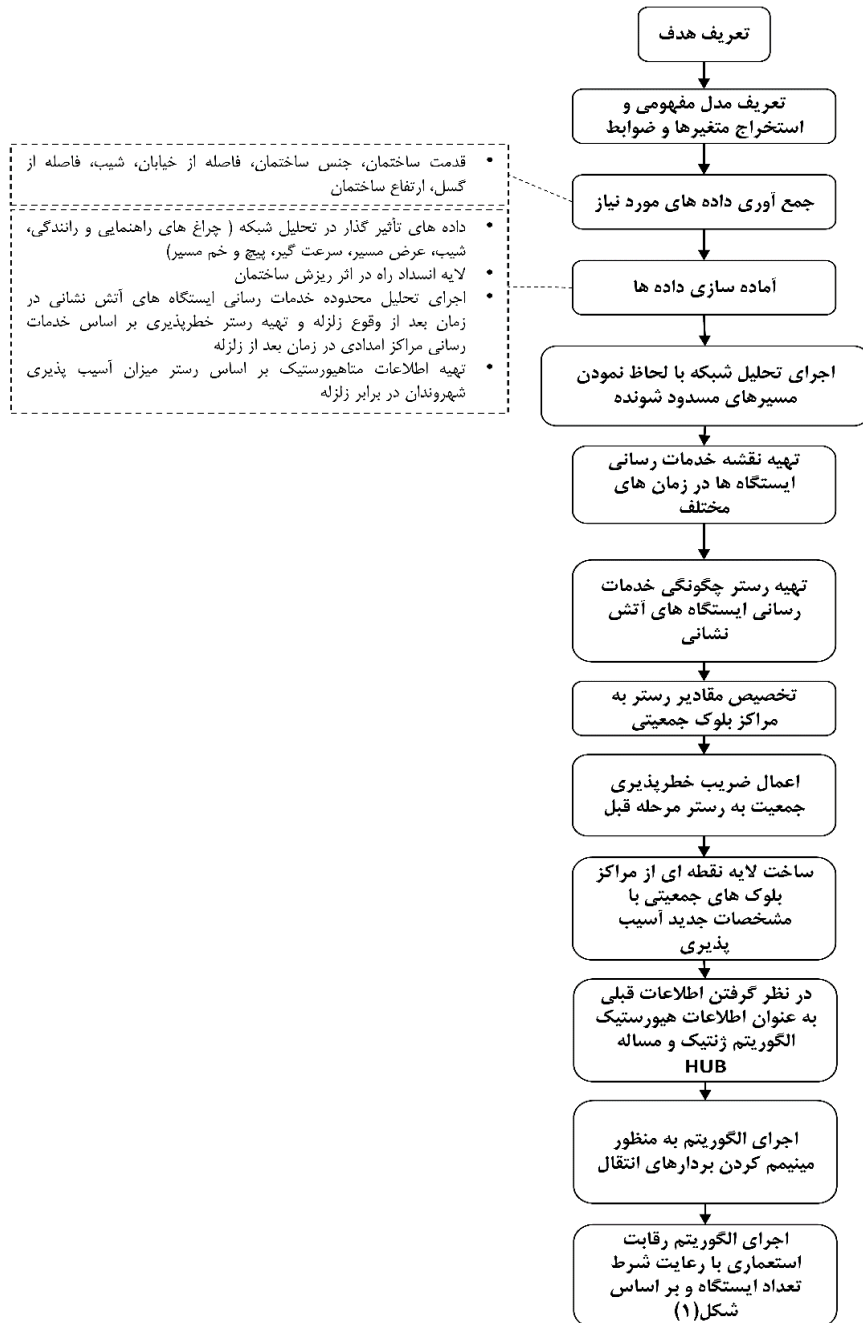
تعریف هدف

تعریف مدل مفهومی و استخراج متغیرها و ضوابط

• قدمت ساختمان، جنس ساختمان، فاصله از خیابان، شیب، فاصله از گسل، ارتفاع ساختمان

جمع آوری داده های مورد نیاز

• داده های تأثیر گذار در تحلیل شبکه ( چراغ های راهنمایی و رانندگی، شیب، عرض مسیر، سرعت گیر، پیچ و خم مسیر)
• لایه انسداد راه در اثر ریزش ساختمان
• اجرای تحلیل محدوده خدمات رسانی ایستگاه های آتش نشانی در زمان بعد از وقوع زلزله و تهیه رستر خطرپذیری بر اساس خدمات رسانی مراکز امدادی در زمان بعد از زلزله
• تهیه اطلاعات متاهیورستیک بر اساس رستر میزان آسیب پذیری شهروندان در برابر زلزله

آماده سازی داده ها

اجرای تحلیل شبکه با لحاظ نمودن مسیرهای مسدود شونده

تهیه نقشه خدمات رسانی ایستگاه ها در زمان های مختلف

تهیه رستر چگونگی خدمات رسانی ایستگاه های آتش نشانی

تخصیص مقادیر رستر به مراکز بلوک جمعیتی

اعمال ضریب خطرپذیری جمعیت به رستر مرحله قبل

ساخت لایه نقطه ای از مراکز بلوک های جمعیتی با مشخصات جدید آسیب پذیری

در نظر گرفتن اطلاعات قبلی به عنوان اطلاعات هیورستیک الگوریتم ژنتیک و مساله HUB

اجرای الگوریتم به منظور مینیمم کردن بردارهای انتقال

اجرای الگوریتم رقابت استعماری با رعایت شرط تعداد ایستگاه و بر اساس شکل(۱)